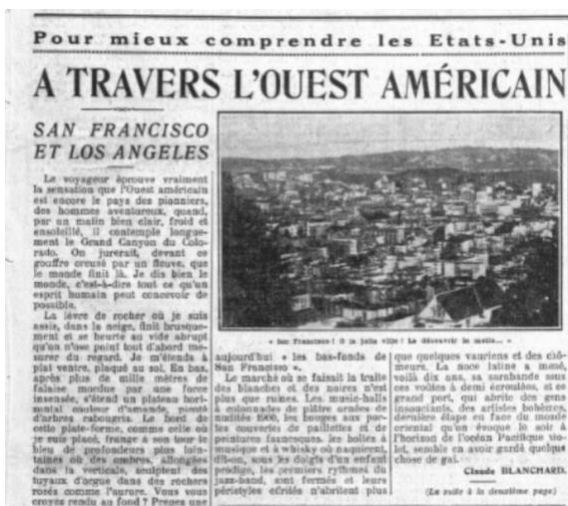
Pour mieux comprendre les Etats-Unis

A TRAVERS L'OUEST AMÉRICAIN

SAN FRANCISCO ET LOS ANGELES

Le voyageur éprouve vraiment la sensation que l'Ouest américain est encore le pays des pionniers, des hommes aventureux, quand, par un matin bleu clair, froid et ensoleillé, il contemple longuement le Grand Canyon du Colorado. On jurerait, devant ce gouffre creusé par un fleuve, que le monde finit là. Je dis bien le monde, c'est-à-dire tout ce qu'un esprit humain peut concevoir de possible.

La lèvre de rocher où je suis assis, dans la neige, finit brusquement et se heurte au vide abrupt qu'on n'ose point tout d'abord mesurer du regard. Je m'étends à plat ventre, plaqué au sol. En bas, après plus de mille mètres de falaise montée par une force insensée, s'étend un plateau horizontal couleur d'amande, piqué d'arbres rabougris. Le bord de cette plate-forme, comme celle où je suis placé, frange à son tour le bleu de profondeurs plus lointaines où des ombres, allongées dans la verticale, sculptent des tuyaux d'orgue dans des rochers rosés comme l'aurore. Vous vous croyez rendu au fond? Prenez une

« San Francisco ! O la jolie ville ! La découvrir le matin... »

aujourd'hui « les bas-fonds de San Francisco ».

Le marché où se faisait la traite des blanches et des noires n'est plus que ruines. Les music-halls à colonnades de plâtre ornées de moulures 1900, les loges aux portes couvertes de paillettes et de peintures faisandées, les boîtes à musique et à whisky où naquirent, dit-on, sous les doigts d'un enfant prodige, les premiers rythmes du jazz-band, sont fermés et leurs péristyles effrités n'abritent plus

que quelques vauriens et des clôchards. La noce latine a mené, voilà dix ans, sa sarabande sous ces voûtes à demi écroulées, et ce grand port, qui abrite des gens insouciants, des artistes bohèmes, dernière étape en face du monde oriental qu'on évoque le soir à l'horizon de l'océan Pacifique violet, semble en avoir gardé quelque chose de gai.

Claude BLANCHARD.

(La suite à la deuxième page)